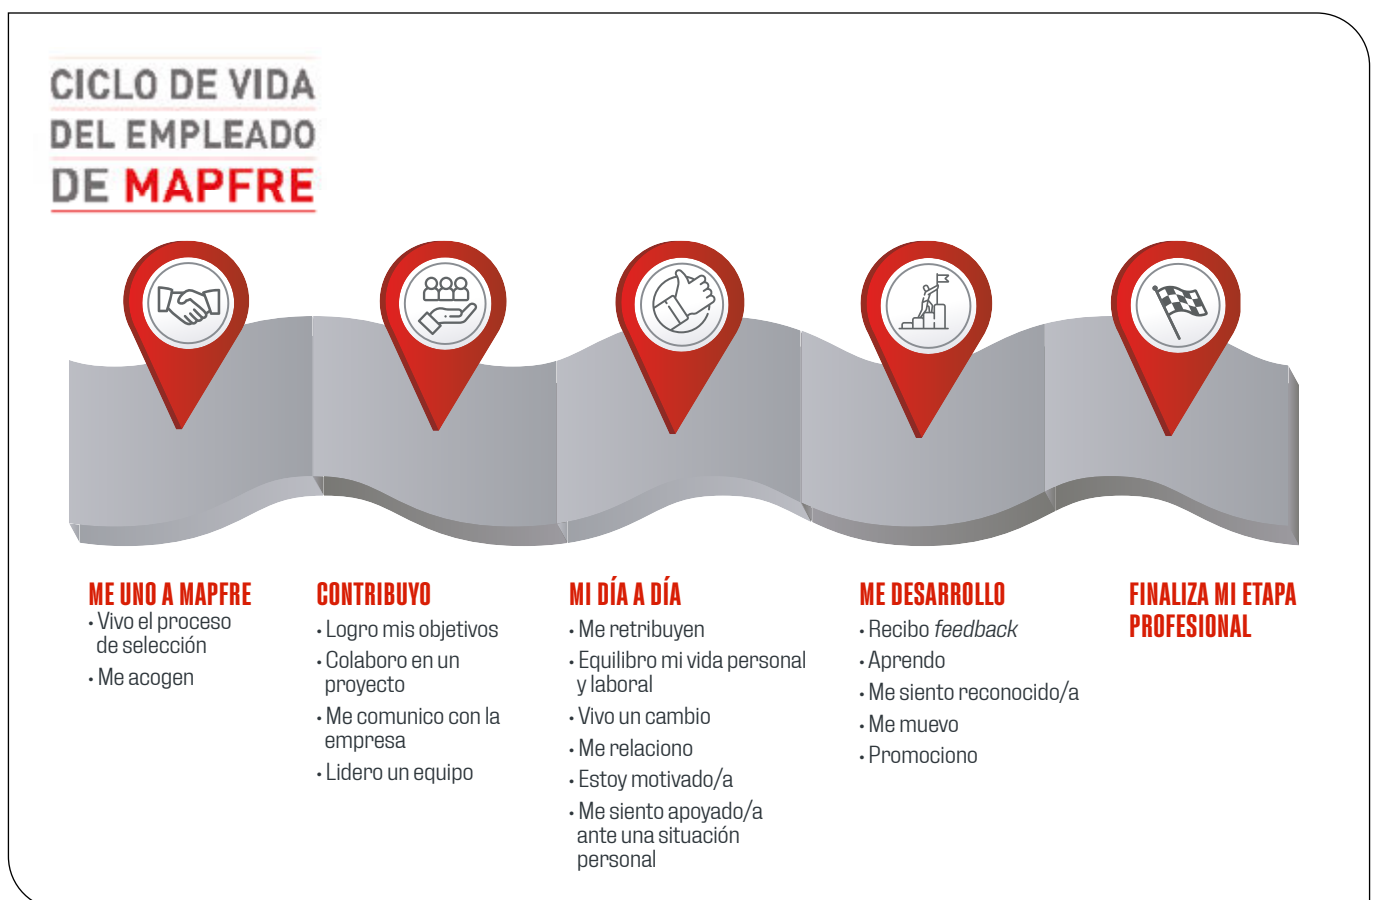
CICLO DE VIDA DEL EMPLEADO DE MAPFRE

ME UNO A MAPFRE
• Vivo el proceso de selección
• Me acogen

CONTRIBUYO
• Logro mis objetivos
• Colaboro en un proyecto
• Me comunico con la empresa
• Lidero un equipo

MI DÍA A DÍA
• Me retribuyen
• Equilibro mi vida personal y laboral
• Vivo un cambio
• Me relaciono
• Estoy motivado/a
• Me siento apoyado/a ante una situación personal

ME DESARROLLO
• Recibo feedback
• Aprendo
• Me siento reconocido/a
• Me muevo
• Promociono

FINALIZA MI ETAPA PROFESIONAL